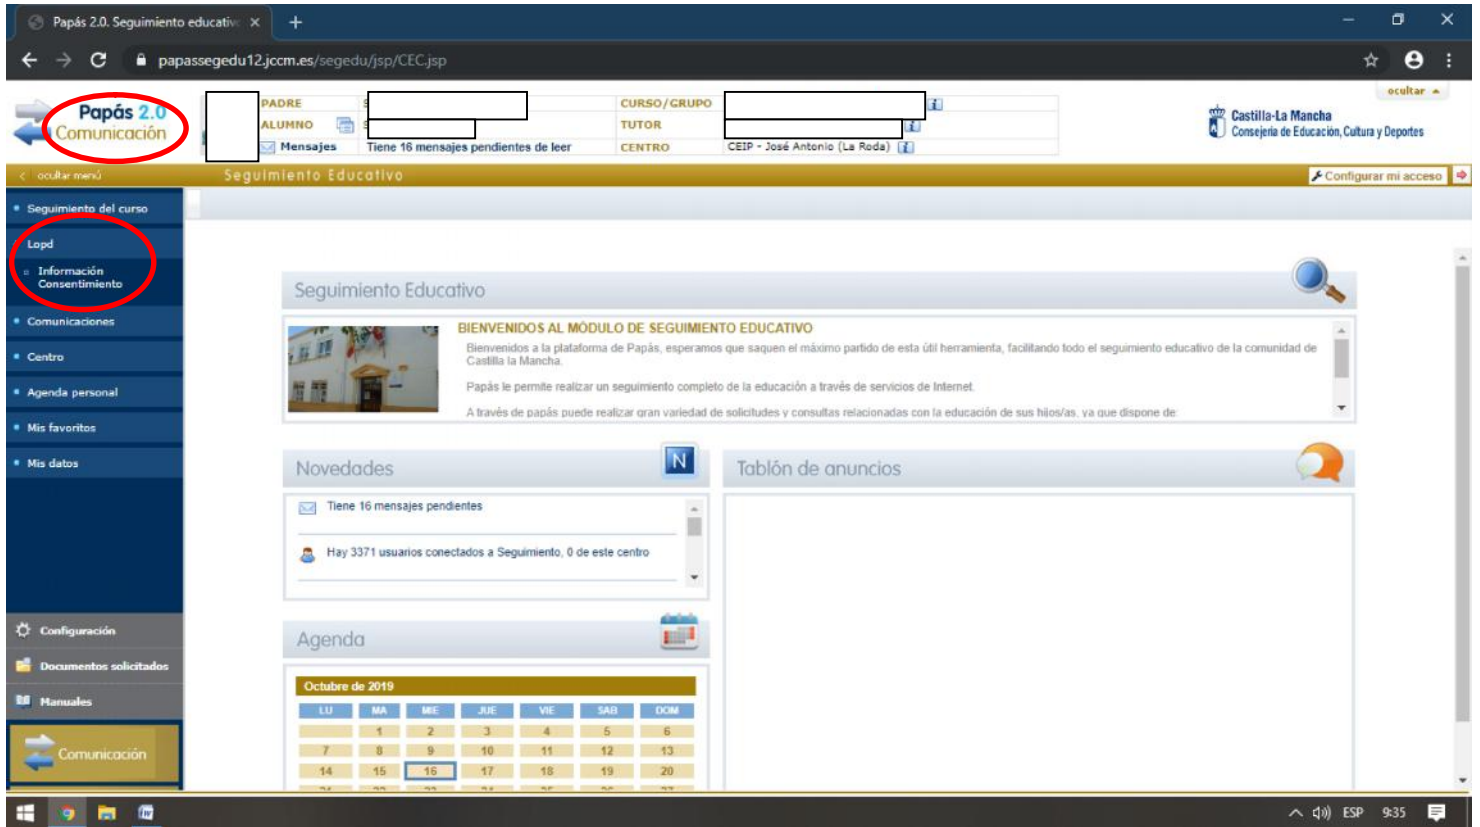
Papás 2.0. Seguimiento educativ ×
+
papassegedu12.jccm.es/segedu/jsp/CEC.jsp

Papás 2.0
Comunicación

PADRE
ALUMNO
Mensajes
Tiene 16 mensajes pendientes de leer
CURSO/GRUPO
TUTOR
CENTRO
CEIP - José Antonio (La Roda)

ocultar
Castilla-La Mancha
Consejería de Educación, Cultura y Deportes

ocultar menú
Seguimiento Educativo
Configurar mi acceso

Seguimiento del curso
Lopd
Información Consentimiento
Comunicaciones
Centro
Agenda personal
Mis favoritos
Mis datos

Configuración
Documentos solicitados
Manuales
Comunicación

Seguimiento Educativo

BIENVENIDOS AL MÓDULO DE SEGUIMIENTO EDUCATIVO
Bienvenidos a la plataforma de Papás, esperamos que saquen el máximo partido de esta útil herramienta, facilitando todo el seguimiento educativo de la comunidad de Castilla la Mancha.

Papás le permite realizar un seguimiento completo de la educación a través de servicios de Internet.

A través de papás puede realizar gran variedad de solicitudes y consultas relacionadas con la educación de sus hijos/as, ya que dispone de:

Novedades
Tiene 16 mensajes pendientes
Hay 3371 usuarios conectados a Seguimiento, 0 de este centro

Tablón de anuncios

Agenda
Octubre de 2019

| LU | MA | MIE | JUE | VIE | SAB | DOM |
|---|---|---|---|---|---|---|
| | 1 | 2 | 3 | 4 | 5 | 6 |
| 7 | 8 | 9 | 10 | 11 | 12 | 13 |
| 14 | 15 | 16 | 17 | 18 | 19 | 20 |

ESP 9:35